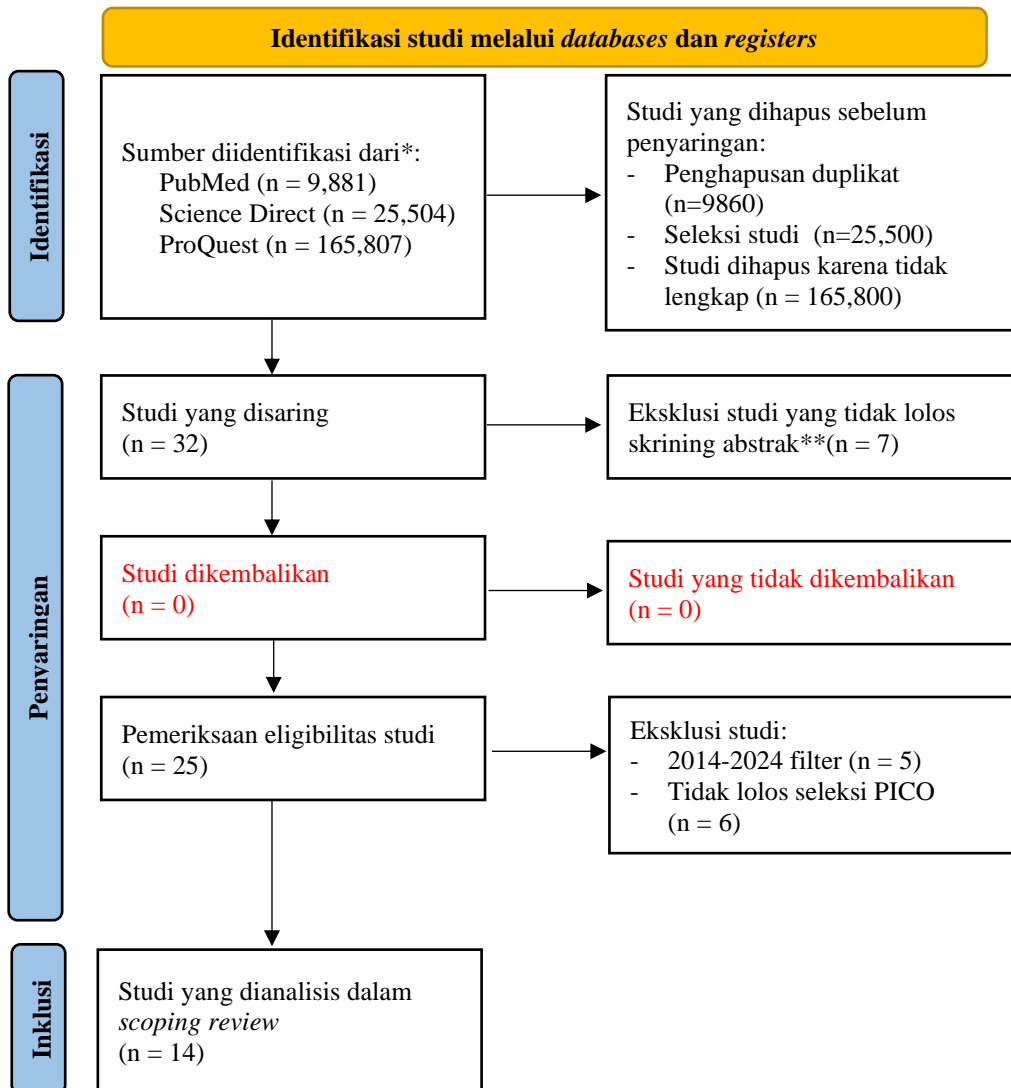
Identifikasi studi melalui *databases* dan *registers*

Identifikasi

Sumber diidentifikasi dari*:
PubMed (n = 9,881)
Science Direct (n = 25,504)
ProQuest (n = 165,807)

Studi yang dihapus sebelum penyaringan:
- Penghapusan duplikat (n=9860)
- Seleksi studi (n=25,500)
- Studi dihapus karena tidak lengkap (n = 165,800)

Penyaringan

Studi yang disaring
(n = 32)

Eksklusi studi yang tidak lolos skrining abstrak**(n = 7)

Studi dikembalikan
(n = 0)

Studi yang tidak dikembalikan
(n = 0)

Pemeriksaan eligibilitas studi
(n = 25)

Eksklusi studi:
- 2014-2024 filter (n = 5)
- Tidak lolos seleksi PICO (n = 6)

Inklusi

Studi yang dianalisis dalam *scoping review*
(n = 14)